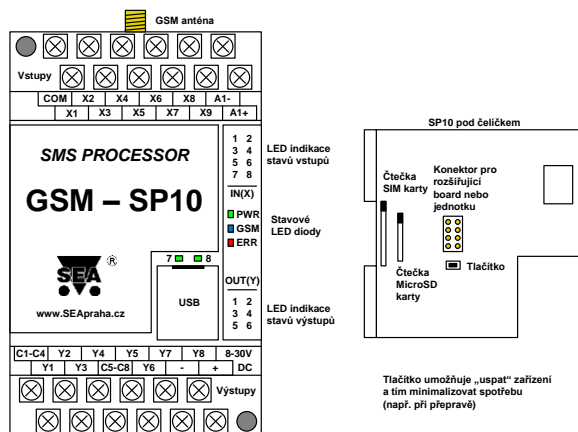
GSM anténa

Vstupy

COM X2 X4 X6 X8 A1-
X1 X3 X5 X7 X9 A1+

SMS PROCESSOR

GSM – SP10

SEA ®

www.SEApraha.cz

1 2
3 4
5 6
7 8
IN(X)

LED indikace stavů vstupů

PWR
GSM
ERR

Stavové LED diody

7 8

USB

OUT(Y)
1 2
3 4
5 6

LED indikace stavů výstupů

C1-C4 Y2 Y4 Y5 Y7 Y8 8-30V
Y1 Y3 C5-C8 Y6 - + DC

Výstupy

SP10 pod čelíčkem

Čtečka SIM karty

Konektor pro rozšiřující board nebo jednotku

Čtečka MicroSD karty

Tlačítko

Tlačítko umožňuje „uspat" zařízení a tím minimalizovat spotřebu (např. při přepravě)